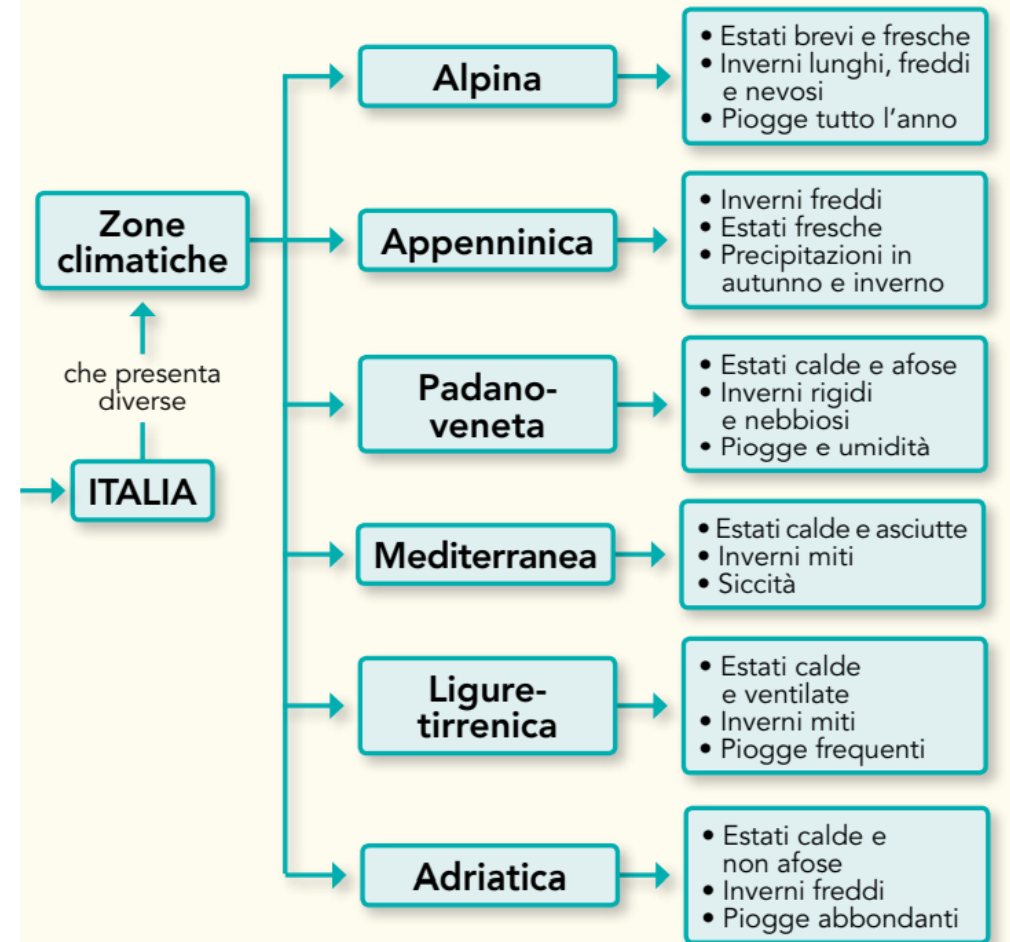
ITALIA

che presenta diverse

Zone climatiche

Alpina
• Estati brevi e fresche
• Inverni lunghi, freddi e nevosi
• Piogge tutto l'anno

Appenninica
• Inverni freddi
• Estati fresche
• Precipitazioni in autunno e inverno

Padano-veneta
• Estati calde e afose
• Inverni rigidi e nebbiosi
• Piogge e umidità

Mediterranea
• Estati calde e asciutte
• Inverni miti
• Siccità

Ligure-tirrenica
• Estati calde e ventilate
• Inverni miti
• Piogge frequenti

Adriatica
• Estati calde e non afose
• Inverni freddi
• Piogge abbondanti